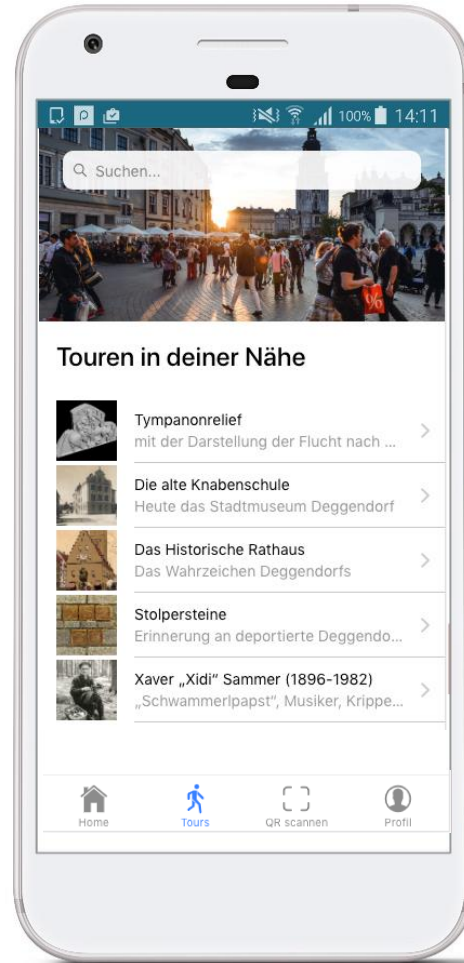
100% 14:11

Suchen...

Touren in deiner Nähe

Tympanonrelief
mit der Darstellung der Flucht nach ...

Die alte Knabenschule
Heute das Stadtmuseum Deggendorf

Das Historische Rathaus
Das Wahrzeichen Deggendorfs

Stolpersteine
Erinnerung an deportierte Deggendo...

Xaver „Xidi" Sammer (1896-1982)
„Schwammerlpapst", Musiker, Krippe...

Home
Tours
QR scannen
Profil